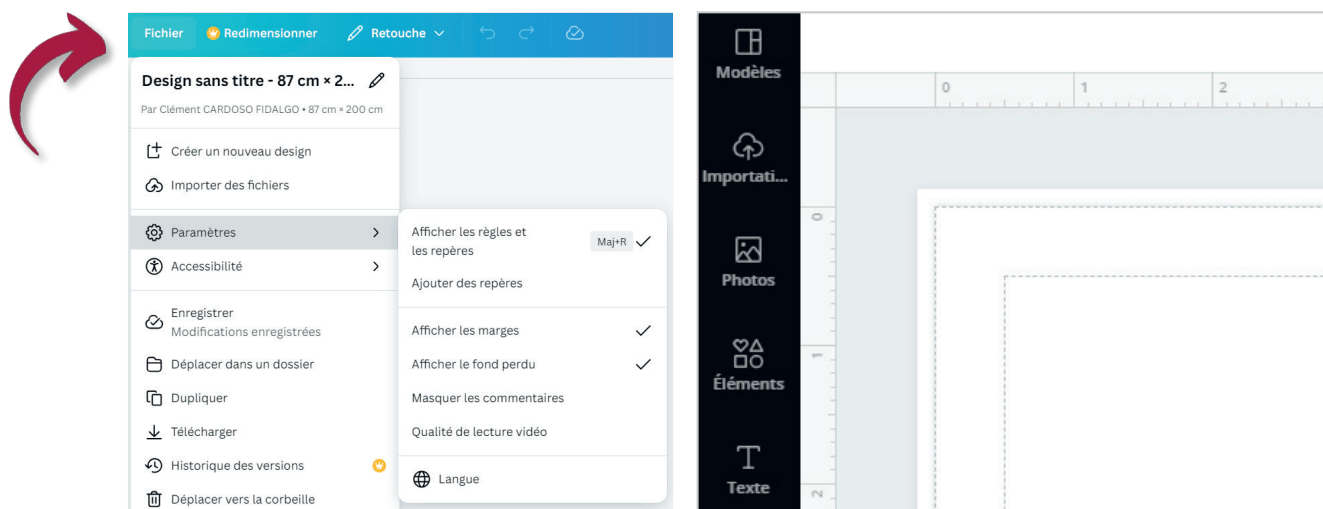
Fichier Redimensionner Retouche

Design sans titre - 87 cm × 2...

Par Clément CARDOSO FIDALGO • 87 cm × 200 cm

Créer un nouveau design

Importer des fichiers

Paramètres

Accessibilité

Enregistrer
Modifications enregistrées

Déplacer dans un dossier

Dupliquer

Télécharger

Historique des versions

Déplacer vers la corbeille

Afficher les règles et les repères Maj+R

Ajouter des repères

Afficher les marges

Afficher le fond perdu

Masquer les commentaires

Qualité de lecture vidéo

Langue

Modèles

Importati...

Photos

Éléments

Texte

0 1 2

0

1

2